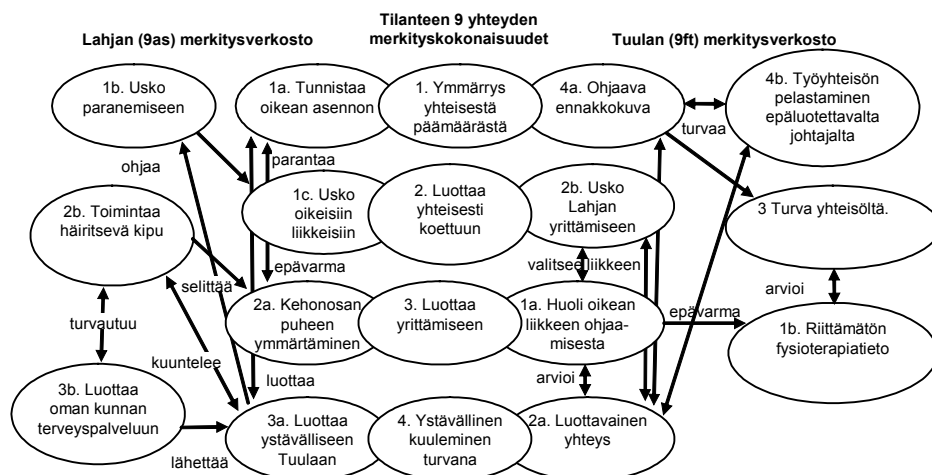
Lahjan (9as) merkitysverkosto

Tilanteen 9 yhteyden merkityskokonaisuudet

Tuulan (9ft) merkitysverkosto

1b. Usko paranemiseen

1a. Tunnistaa oikean asennon

1. Ymmärrys yhteisestä päämäärästä

4a. Ohjaava ennakkokuva

4b. Työyhteisön pelastaminen epäluotettavalta johtajalta

turvaa

ohjaa

parantaa

1c. Usko oikeisiin liikkeisiin

2. Luottaa yhteisesti koettuun

2b. Usko Lahjan yrittämiseen

3 Turva yhteisöltä.

2b. Toimintaa häiritsevä kipu

epävarma

valitsee liikkeen

arvioi

selittää

2a. Kehonosan puheen ymmärtäminen

3. Luottaa yrittämiseen

1a. Huoli oikean liikkeen ohjaamisesta

epävarma

1b. Riittämätön fysioterapiatieto

turvautuu

kuuntelee

luottaa

arvioi

3b. Luottaa oman kunnan terveyspalveluun

3a. Luottaa ystävälliseen Tuulaan

4. Ystävällinen kuuleminen turvana

2a. Luottavainen yhteys

lähettää